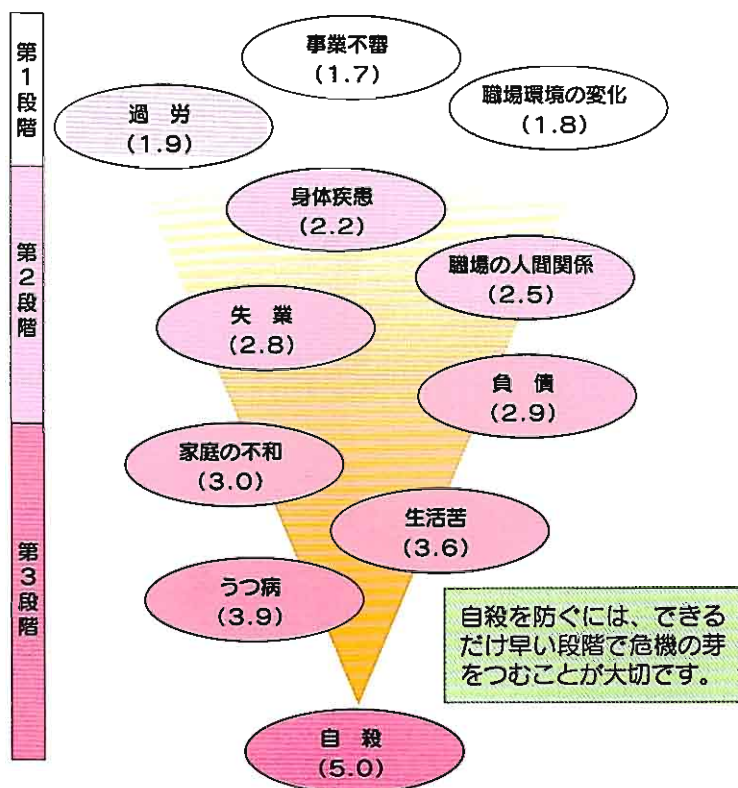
第1段階

第2段階

第3段階

事業不審
(1.7)

過　労
(1.9)

職場環境の変化
(1.8)

身体疾患
(2.2)

職場の人間関係
(2.5)

失　業
(2.8)

負　債
(2.9)

家庭の不和
(3.0)

生活苦
(3.6)

うつ病
(3.9)

自殺を防ぐには、できるだけ早い段階で危機の芽をつむことが大切です。

自　殺
(5.0)